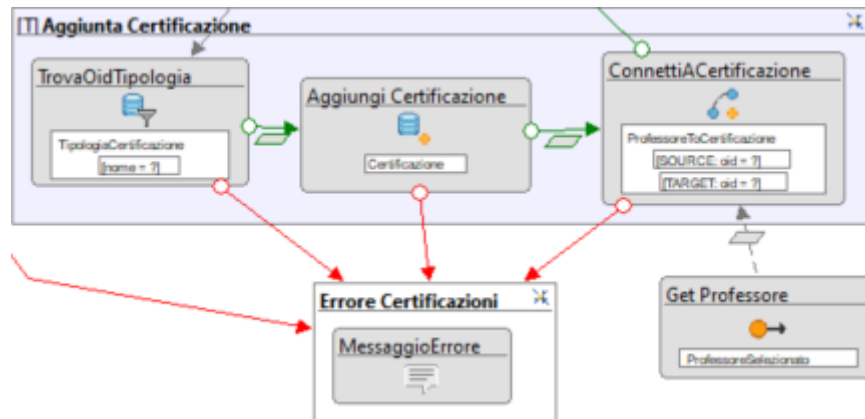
[T] Aggiunta Certificazione

TrovaOidTipologia

TipologiaCertificazione

[name = ?]

Aggiungi Certificazione

Certificazione

ConnettiACertificazione

ProfessoreToCertificazione

[SOURCE: oid = ?]

[TARGET: oid = ?]

Errore Certificazioni

MessaggioErrore

Get Professore

ProfessoreSelezionato